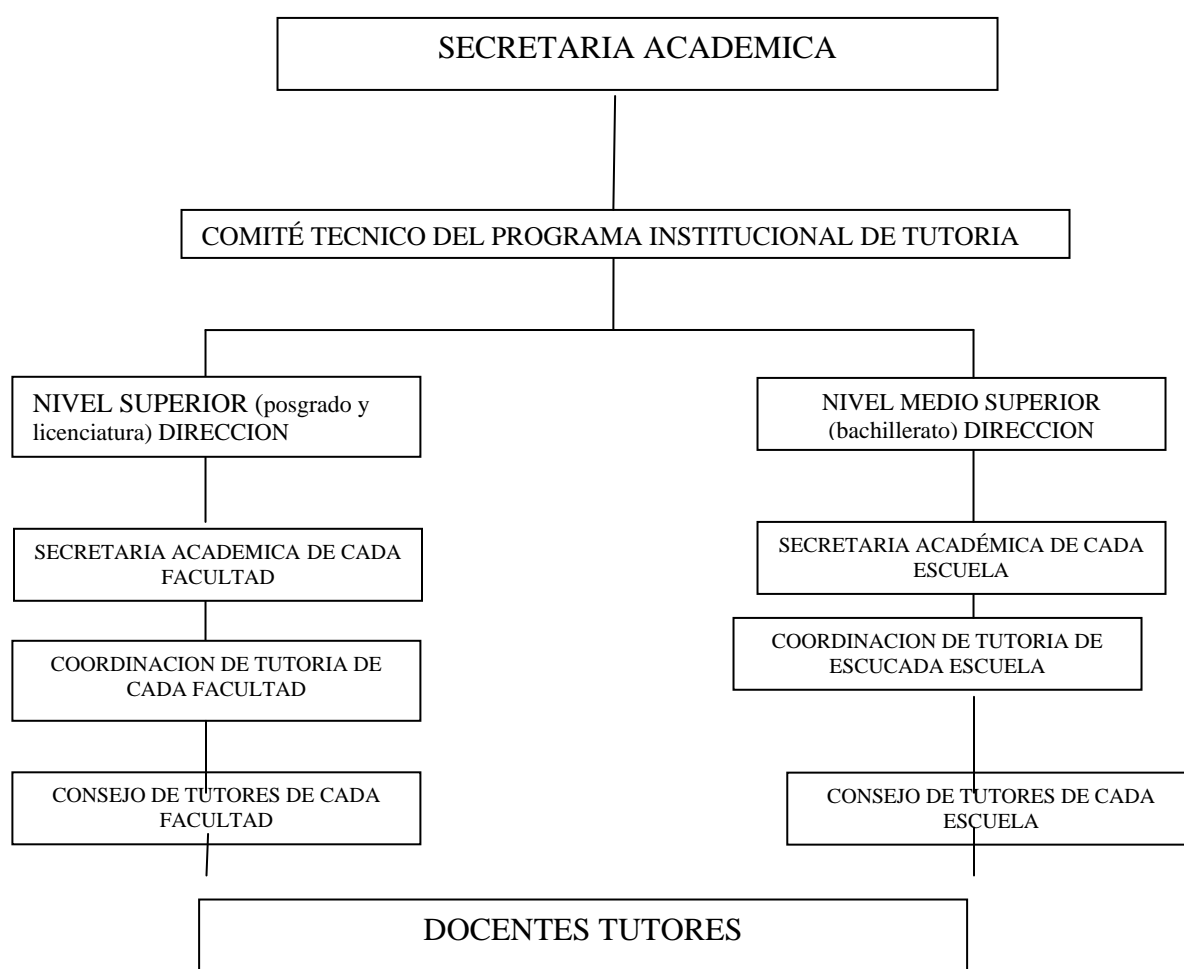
SECRETARIA ACADEMICA

COMITÉ TECNICO DEL PROGRAMA INSTITUCIONAL DE TUTORIA

NIVEL SUPERIOR (posgrado y licenciatura) DIRECCION

SECRETARIA ACADEMICA DE CADA FACULTAD

COORDINACION DE TUTORIA DE CADA FACULTAD

CONSEJO DE TUTORES DE CADA FACULTAD

NIVEL MEDIO SUPERIOR (bachillerato) DIRECCION

SECRETARIA ACADÉMICA DE CADA ESCUELA

COORDINACION DE TUTORIA DE ESCUCADA ESCUELA

CONSEJO DE TUTORES DE CADA ESCUELA

DOCENTES TUTORES